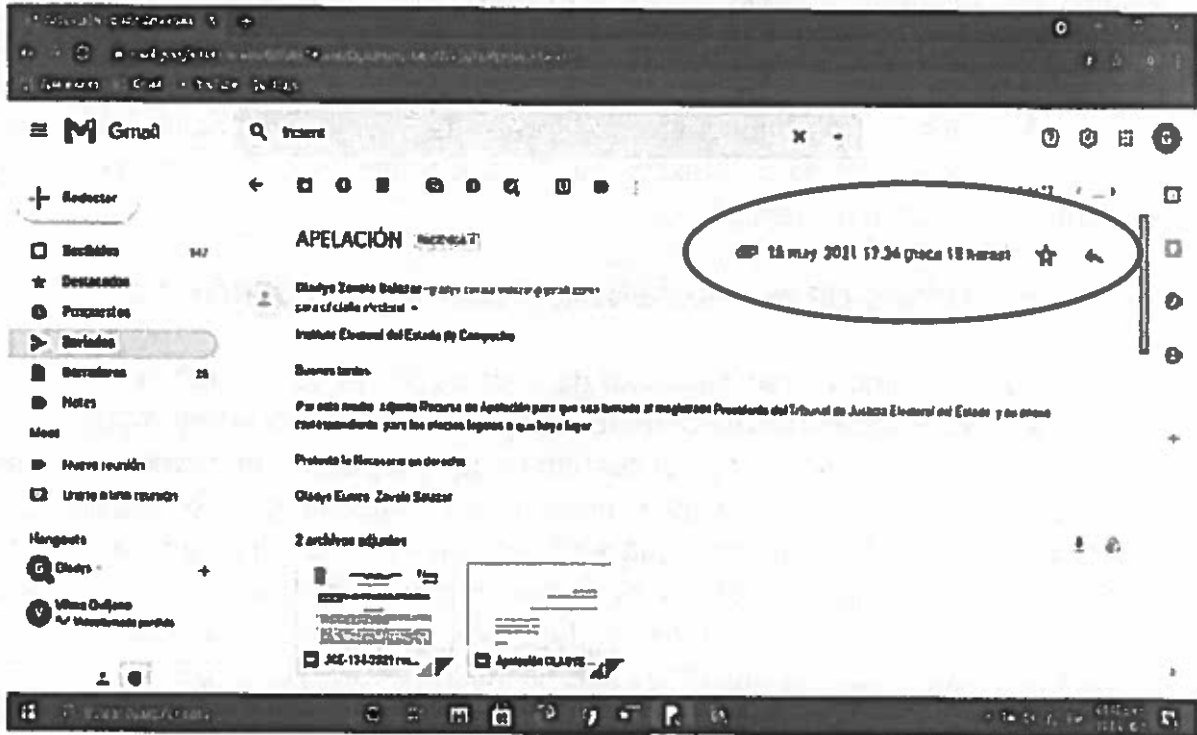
Gmail

Redactar

Recibidos 147
Destacados
Pospuestos
Enviados
Borradores 23
Notas
Meet
Nueva reunión
Unirte a una reunión
Hangouts
Gladys
Vilma Ordóñez

APELACIÓN Recibidos

18 may 2021 17:34 (hace 18 horas)

Gladys Zavala Salazar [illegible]
para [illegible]

Instituto Electoral del Estado de Campeche

Buenas tardes

Por este medio adjunto Recurso de Apelación para que sea turnado al magistrado Presidente del Tribunal de Justicia Electoral del Estado y se envíe correspondiente para los efectos legales a que haya lugar

Protesto lo Necesario en derecho

Gladys Esmeralda Zavala Salazar

2 archivos adjuntos

JDC-134-2021 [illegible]
Apelación GLADYS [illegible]